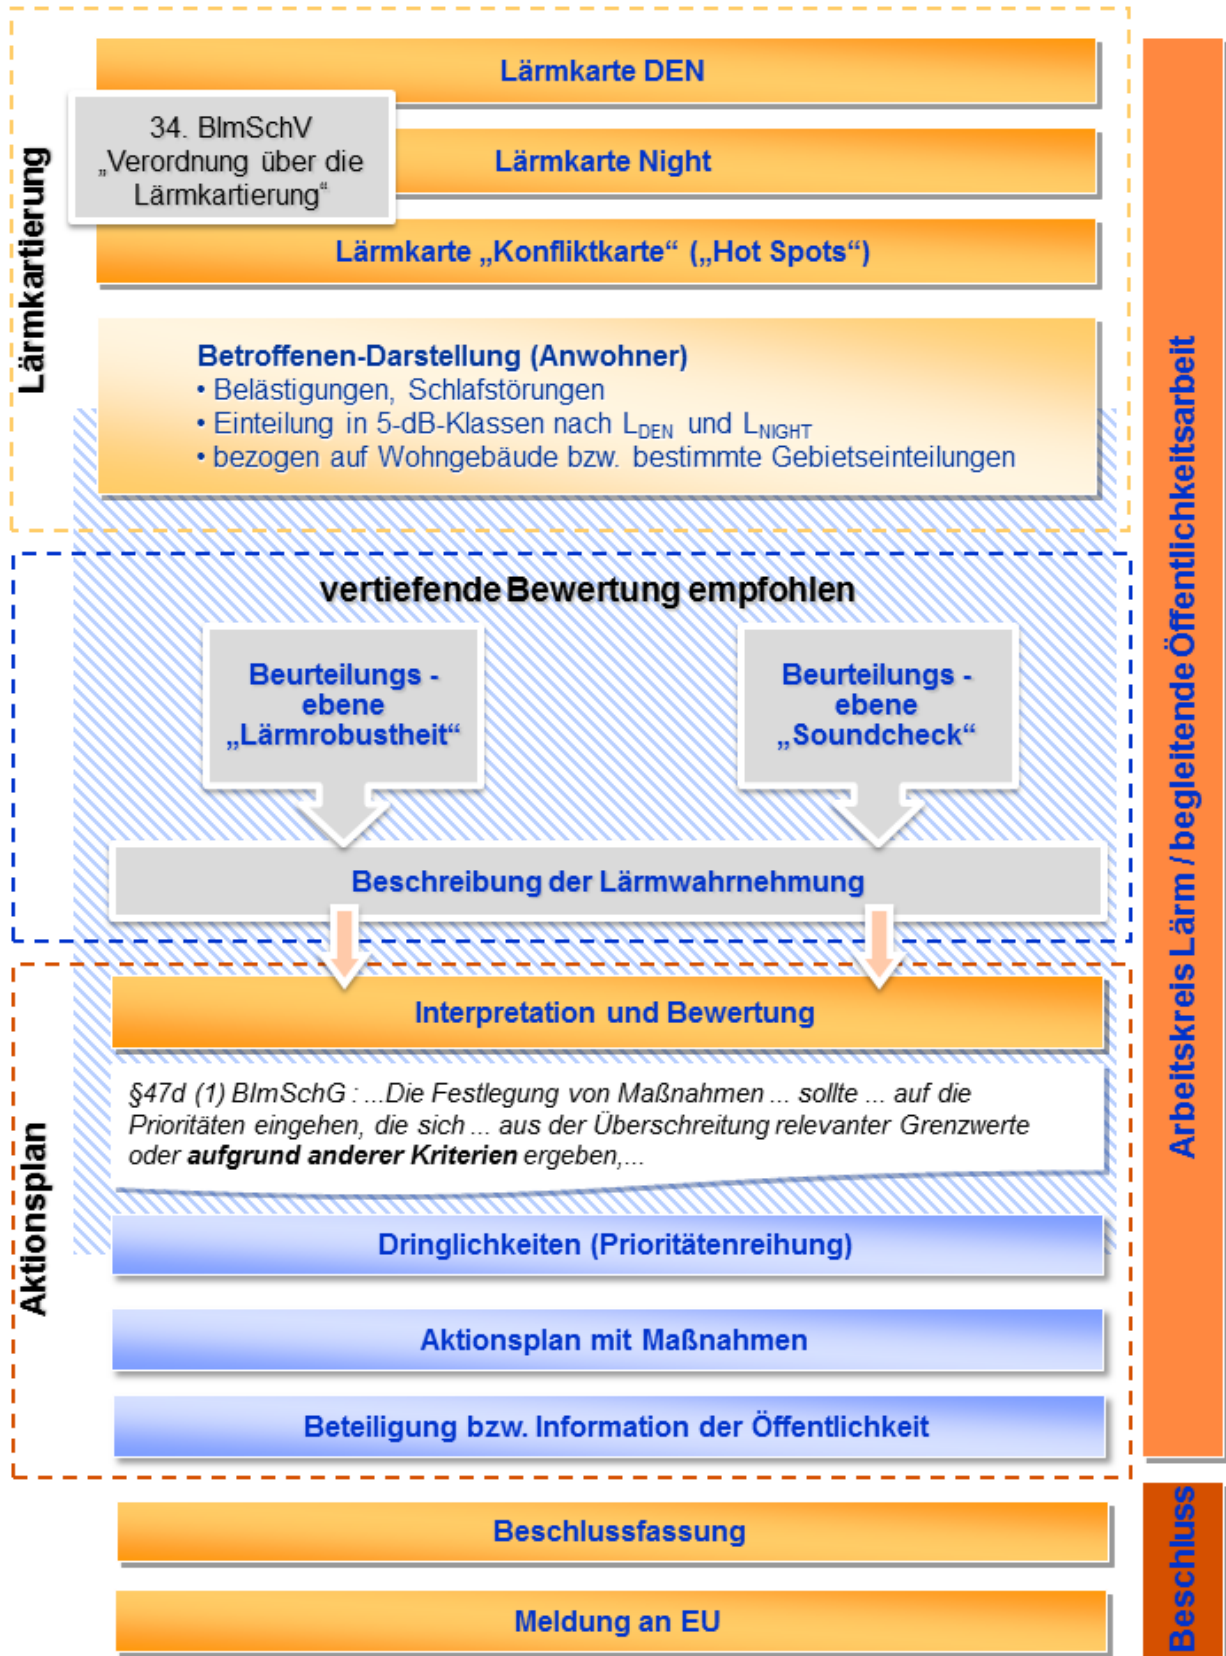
Lärmkartierung

Lärmkarte DEN

34. BImSchV „Verordnung über die Lärmkartierung“

Lärmkarte Night

Lärmkarte „Konfliktkarte“ („Hot Spots“)

Betroffenen-Darstellung (Anwohner)
• Belästigungen, Schlafstörungen
• Einteilung in 5-dB-Klassen nach $L_{DEN}$ und $L_{NIGHT}$
• bezogen auf Wohngebäude bzw. bestimmte Gebietseinteilungen

vertiefende Bewertung empfohlen

Beurteilungs - ebene „Lärmrobustheit“

Beurteilungs - ebene „Soundcheck“

Beschreibung der Lärmwahrnehmung

Aktionsplan

Interpretation und Bewertung

§47d (1) BImSchG : ...Die Festlegung von Maßnahmen ... sollte ... auf die Prioritäten eingehen, die sich ... aus der Überschreitung relevanter Grenzwerte oder **aufgrund anderer Kriterien** ergeben,...

Dringlichkeiten (Prioritätenreihung)

Aktionsplan mit Maßnahmen

Beteiligung bzw. Information der Öffentlichkeit

Beschlussfassung

Meldung an EU

Arbeitskreis Lärm / begleitende Öffentlichkeitsarbeit

Beschluss